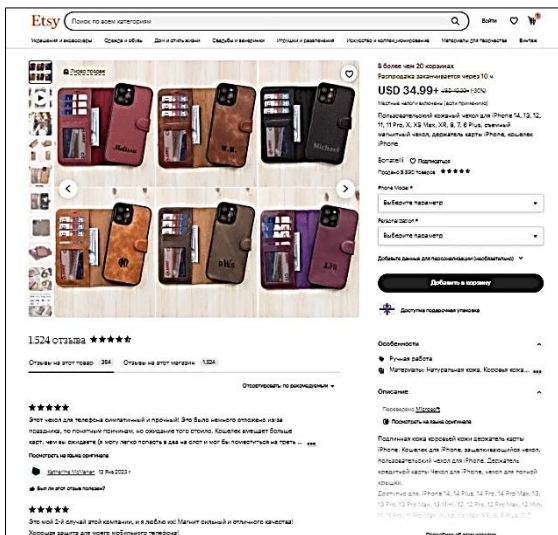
Etsy Поиск по всем категориям Войти

Украшения и аксессуары Одежда и обувь Дом и стиль жизни Свадьбы и вечеринки Игрушки и развлечения Искусство и коллекционирование Материалы для творчества Винтаж

Живое видео

В более чем 20 корзинах
Распродажа заканчивается через 10 ч
USD 34.99+ USD 49.99+ (30%)
Местные налоги включены (если применимо)
Пользовательский кожаный чехол для iPhone 14, 13, 12, 11, 11 Pro, X, XS Max, XR, 8, 7, 6 Plus, съемный магнитный чехол, держатель карты iPhone, кошелек iPhone

Bonatelli Подписаться
Продано 8 590 товаров ★★★★★

Phone Model *
Выберите параметр
Personalization *
Выберите параметр
Добавьте данные для персонализации (необязательно)

Добавить в корзину

Доступна подарочная упаковка

1.524 отзыва ★★★★★
Отзывы на этот товар 384 Отзывы на этот магазин 1.524
Отсортировать: по рекомендуемым

★★★★★
Этот чехол для телефона симпатичный и прочный! Это было немного отложено из-за праздника, по понятным причинам, но оно того стоило. Кошелек вмещает больше карт, чем вы ожидаете (я могу легко попасть в два на слот и мог бы поместиться на третье ...
Посмотреть на языке оригинала
Katherine McMahan 12 Янв 2023 г.
Был ли этот отзыв полезен?

★★★★★
Это мой 2-й случай этой компании, и я люблю их! Магнит сильный и отличного качества! Хорошая защита для моего мобильного телефона!

Особенности
Ручная работа
Материалы: Натуральная кожа, Коровья кожа...

Описание
Переведено Microsoft
Посмотреть на языке оригинала
Подлинная кожа коровьей кожи держатель карты iPhone. Кошелек для iPhone, защелкивающийся чехол, держатель кредитной карты Чехол для iPhone, чехол для iPhone кошелька.
Доступно для iPhone 14, 14 Plus, 14 Pro, 14 Pro Max, 13, 13 Pro, 13 Pro Max, 13 Mini, 12, 12 Pro, 12 Pro Max, 12 Mini, 11, 11 Pro, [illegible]